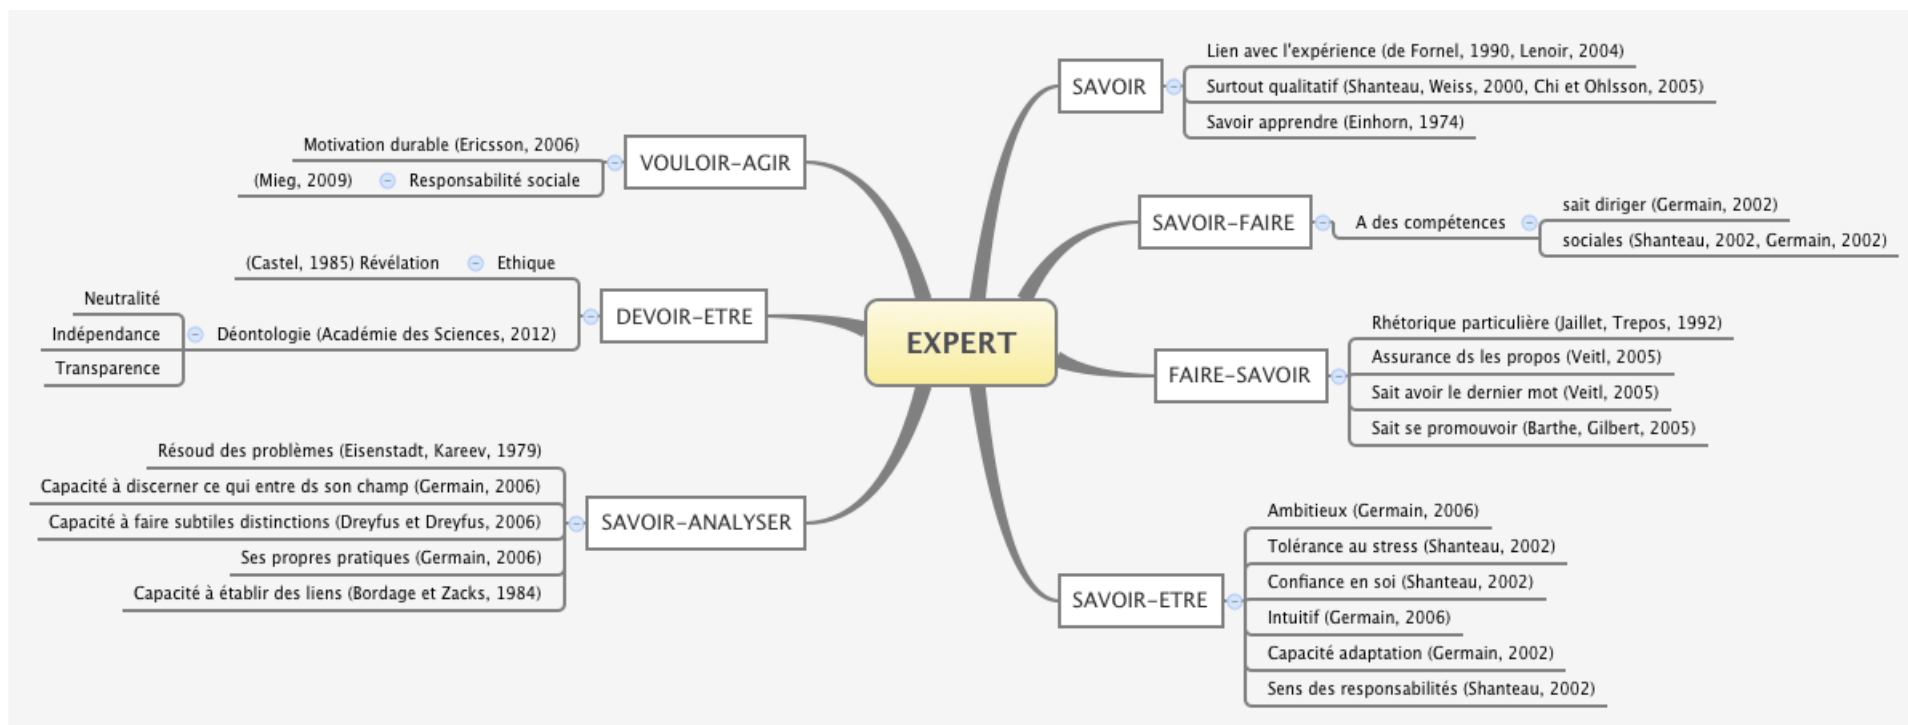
EXPERT

SAVOIR
Lien avec l'expérience (de Fornel, 1990, Lenoir, 2004)
Surtout qualitatif (Shanteau, Weiss, 2000, Chi et Ohlsson, 2005)
Savoir apprendre (Einhorn, 1974)

SAVOIR-FAIRE
A des compétences
sait diriger (Germain, 2002)
sociales (Shanteau, 2002, Germain, 2002)

FAIRE-SAVOIR
Rhétorique particulière (Jaillet, Trepos, 1992)
Assurance ds les propos (Veitl, 2005)
Sait avoir le dernier mot (Veitl, 2005)
Sait se promouvoir (Barthe, Gilbert, 2005)

SAVOIR-ETRE
Ambitieux (Germain, 2006)
Tolérance au stress (Shanteau, 2002)
Confiance en soi (Shanteau, 2002)
Intuitif (Germain, 2006)
Capacité adaptation (Germain, 2002)
Sens des responsabilités (Shanteau, 2002)

VOULOIR-AGIR
Motivation durable (Ericsson, 2006)
Responsabilité sociale
(Mieg, 2009)

DEVOIR-ETRE
Ethique
(Castel, 1985) Révélation
Déontologie (Académie des Sciences, 2012)
Neutralité
Indépendance
Transparence

SAVOIR-ANALYSER
Résoud des problèmes (Eisenstadt, Kareev, 1979)
Capacité à discerner ce qui entre ds son champ (Germain, 2006)
Capacité à faire subtiles distinctions (Dreyfus et Dreyfus, 2006)
Ses propres pratiques (Germain, 2006)
Capacité à établir des liens (Bordage et Zacks, 1984)